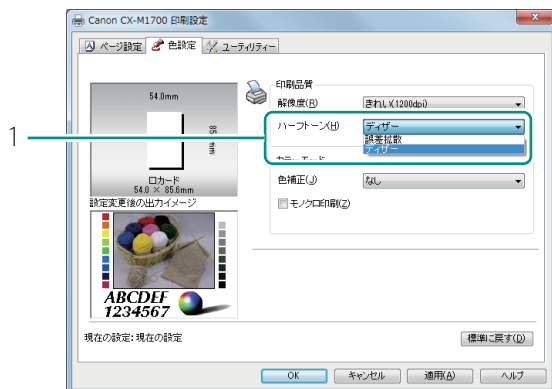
Canon CX-M1700 印刷設定

ページ設定　色設定　ユーティリティー

54.0mm

85.6mm

ロカード
54.0 × 85.6mm

設定変更後の出力イメージ

ABCDEF
1234567

印刷品質

解像度(R)　きれい(1200dpi)

ハーフトーン(H)　ディザー

誤差拡散
ディザー

1

カラー...

色補正(J)　なし

モノクロ印刷(Z)

現在の設定：現在の設定

標準に戻す(D)

OK　キャンセル　適用(A)　ヘルプ